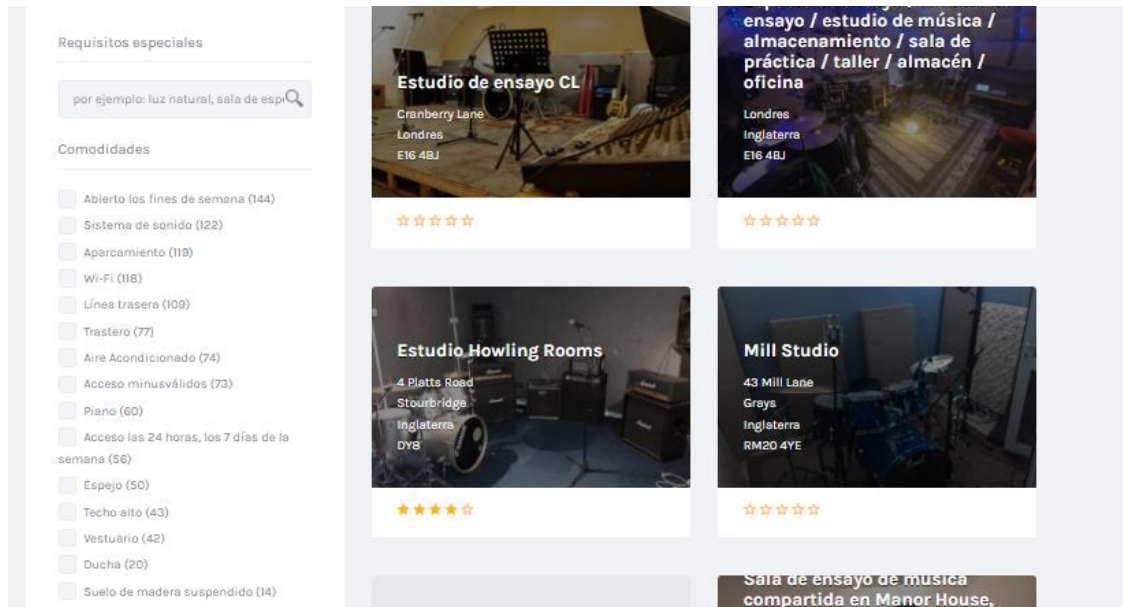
Requisitos especiales

por ejemplo: luz natural, sala de esp

Comodidades

Abierto los fines de semana (144)
Sistema de sonido (122)
Aparcamiento (119)
Wi-Fi (118)
Línea trasera (109)
Trastero (77)
Aire Acondicionado (74)
Acceso minusválidos (73)
Piano (60)
Acceso las 24 horas, los 7 días de la semana (56)
Espejo (50)
Techo alto (43)
Vestuario (42)
Ducha (20)
Suelo de madera suspendido (14)

Estudio de ensayo CL
Cranberry Lane
Londres
E16 4BJ

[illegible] ensayo / estudio de música / almacenamiento / sala de práctica / taller / almacén / oficina
Londres
Inglaterra
E16 4BJ

Estudio Howling Rooms
4 Platts Road
Stourbridge
Inglaterra
DY8

Mill Studio
43 Mill Lane
Grays
Inglaterra
RM20 4YE

Sala de ensayo de música compartida en Manor House,